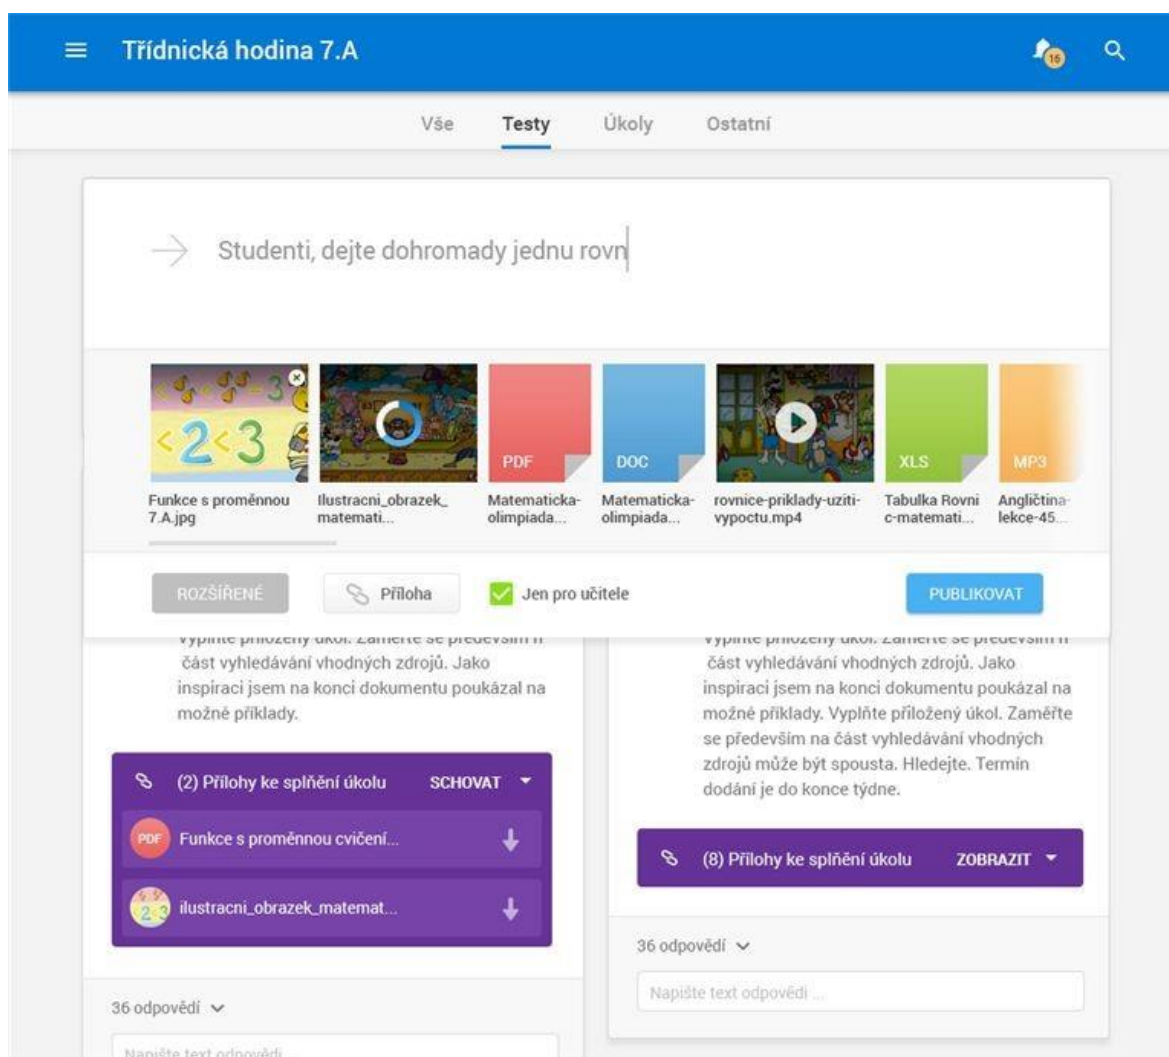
Třídnická hodina 7.A

16

Vše Testy Úkoly Ostatní

Studenti, dejte dohromady jednu rovn

PDF DOC XLS MP3

Funkce s proměnnou 7.A.jpg

Ilustracni_obrazek_matemati...

Matematicka-olimpiada...

Matematicka-olimpiada...

rovnice-priklady-uziti-vypoctu.mp4

Tabulka Rovnic-matemati...

Angličtina-lekce-45...

ROZŠÍŘENÉ

Příloha

Jen pro učitele

PUBLIKOVAT

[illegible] část vyhledávání vhodných zdrojů. Jako inspiraci jsem na konci dokumentu poukázal na možné příklady.

(2) Přílohy ke splnění úkolu SCHOVAT

PDF Funkce s proměnnou cvičení...

ilustracni_obrazek_matemat...

36 odpovědí

Napište text odpovědi ...

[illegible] část vyhledávání vhodných zdrojů. Jako inspiraci jsem na konci dokumentu poukázal na možné příklady. Vyplňte přiložený úkol. Zaměřte se především na část vyhledávání vhodných zdrojů může být spousta. Hledejte. Termín dodání je do konce týdne.

(8) Přílohy ke splnění úkolu ZOBRAZIT

36 odpovědí

Napište text odpovědi ...